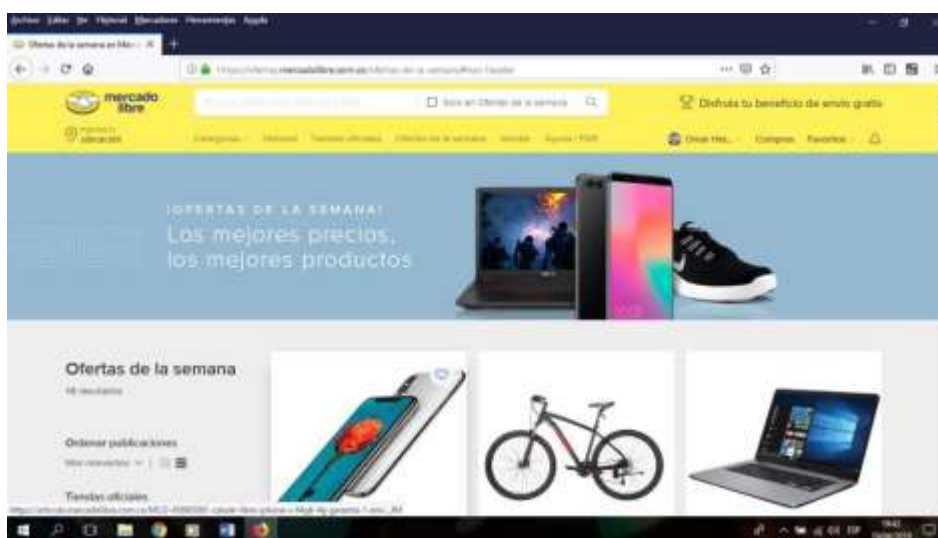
Archivo Editar Ver Historial Marcadores Herramientas Ayuda

Ofertas de la semana en Mer... ×

https://ofertas.mercadolibre.com.mx/ofertas-de-la-semana#from=header

mercado libre

Solo en Ofertas de la semana

Disfruta tu beneficio de envío gratis

Ingresa tu ubicación

Categorías Historial Tiendas oficiales Ofertas de la semana Vender Ayuda / PQR

Omar Her... Compras Favoritos

¡OFERTAS DE LA SEMANA!
Los mejores precios,
los mejores productos

Ofertas de la semana
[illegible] resultados

Ordenar publicaciones
Más relevantes

Tiendas oficiales

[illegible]